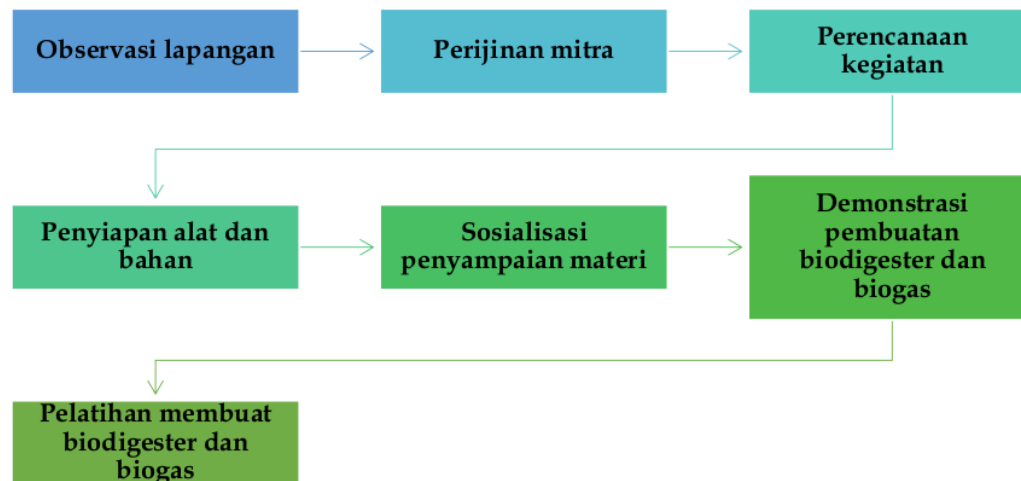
Observasi lapangan

Perijinan mitra

Perencanaan kegiatan

Penyiapan alat dan bahan

Sosialisasi penyampaian materi

Demonstrasi pembuatan biodigester dan biogas

Pelatihan membuat biodigester dan biogas